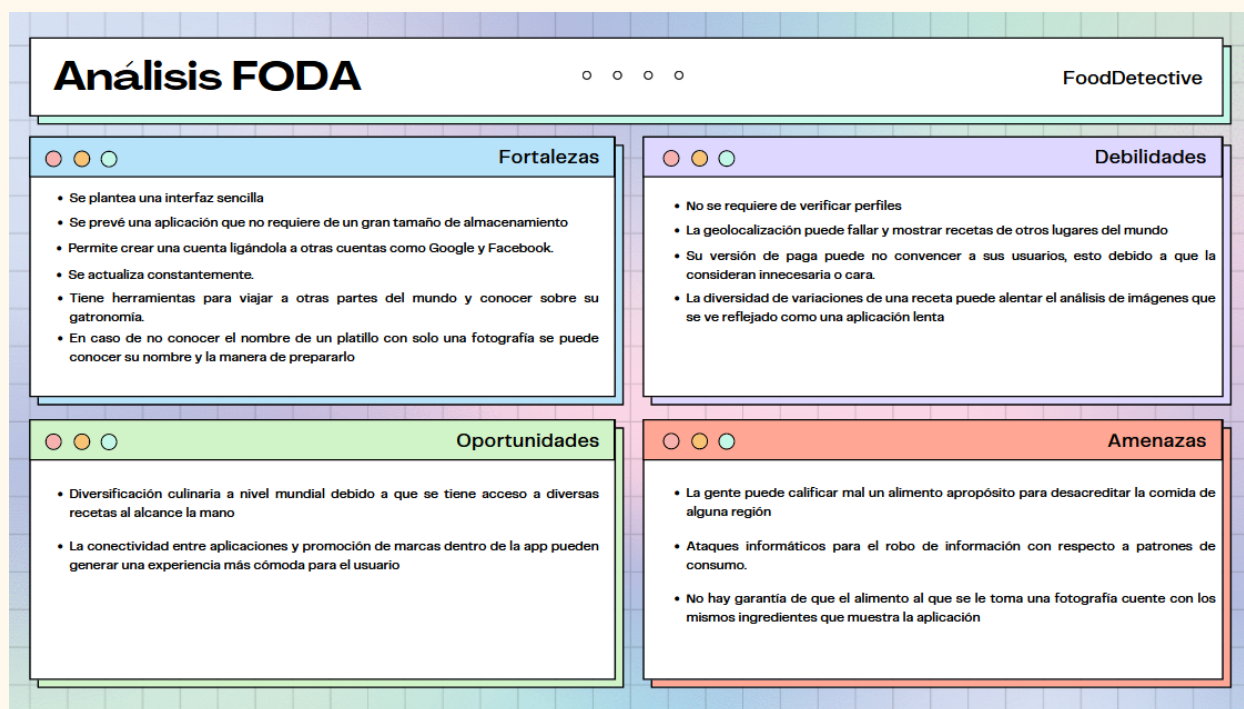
Análisis FODA

FoodDetective

Fortalezas

- Se plantea una interfaz sencilla
- Se prevé una aplicación que no requiere de un gran tamaño de almacenamiento
- Permite crear una cuenta ligándola a otras cuentas como Google y Facebook.
- Se actualiza constantemente.
- Tiene herramientas para viajar a otras partes del mundo y conocer sobre su gatronomía.
- En caso de no conocer el nombre de un platillo con solo una fotografía se puede conocer su nombre y la manera de prepararlo

Debilidades

- No se requiere de verificar perfiles
- La geolocalización puede fallar y mostrar recetas de otros lugares del mundo
- Su versión de paga puede no convencer a sus usuarios, esto debido a que la consideran innecesaria o cara.
- La diversidad de variaciones de una receta puede alentar el análisis de imágenes que se ve reflejado como una aplicación lenta

Oportunidades

- Diversificación culinaria a nivel mundial debido a que se tiene acceso a diversas recetas al alcance la mano
- La conectividad entre aplicaciones y promoción de marcas dentro de la app pueden generar una experiencia más cómoda para el usuario

Amenazas

- La gente puede calificar mal un alimento apropósito para desacreditar la comida de alguna región
- Ataques informáticos para el robo de información con respecto a patrones de consumo.
- No hay garantía de que el alimento al que se le toma una fotografía cuente con los mismos ingredientes que muestra la aplicación